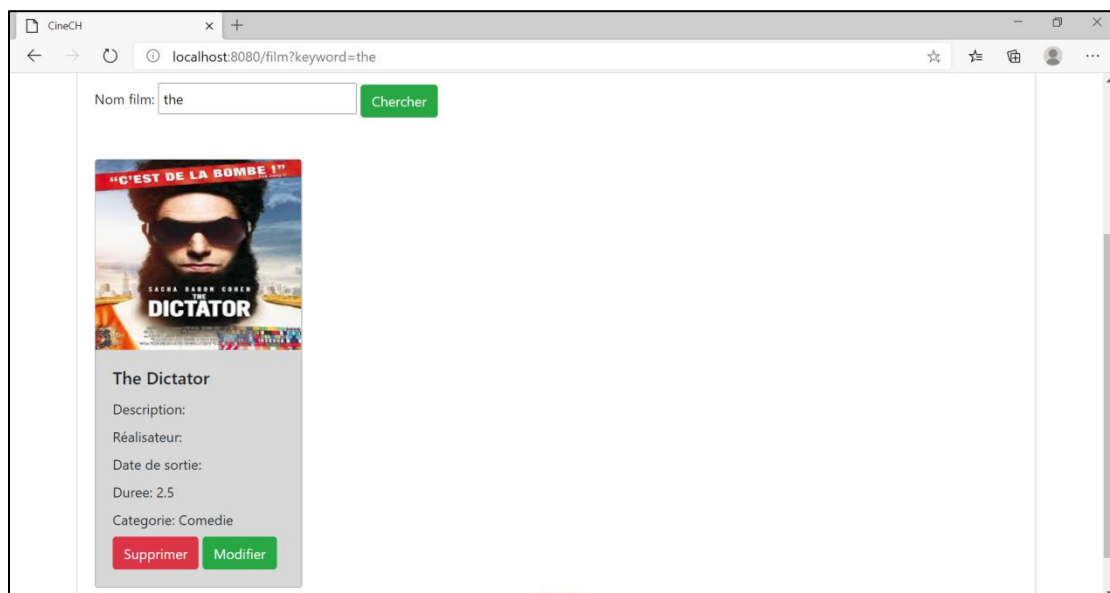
CineCH

localhost:8080/film?keyword=the

Nom film: the Chercher

"C'EST DE LA BOMBE !"

SACHA BARON COHEN
THE
DICTATOR

The Dictator

Description:

Réalisateur:

Date de sortie:

Duree: 2.5

Categorie: Comedie

Supprimer Modifier